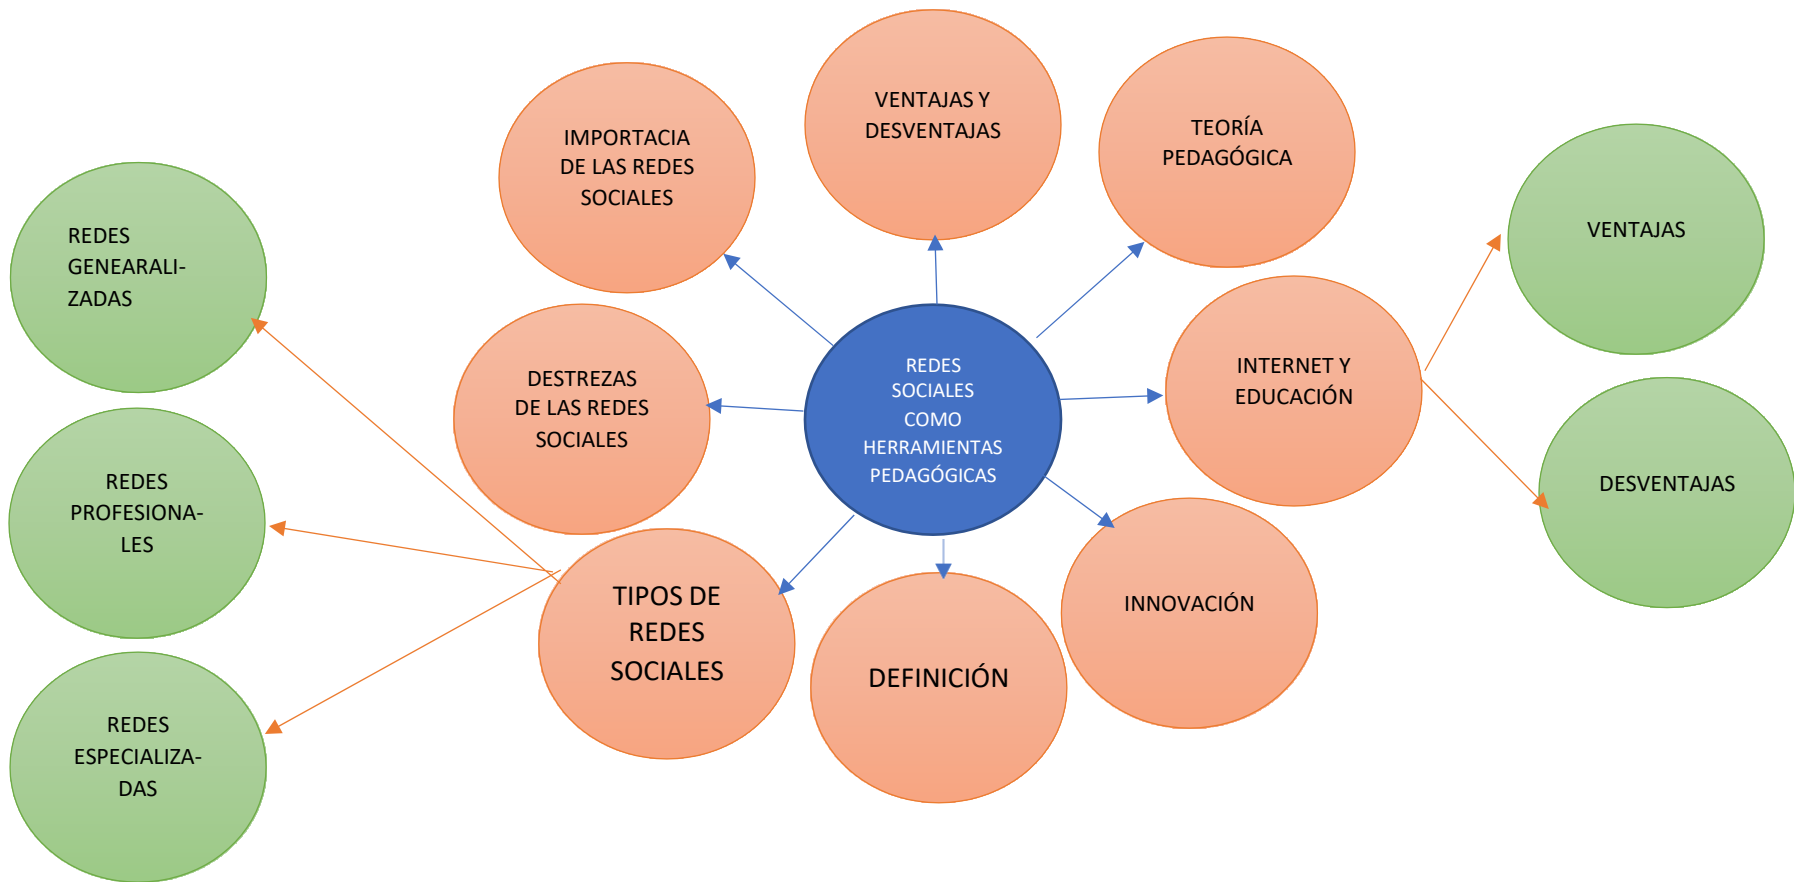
IMPORTACIA DE LAS REDES SOCIALES

VENTAJAS Y DESVENTAJAS

TEORÍA PEDAGÓGICA

VENTAJAS

REDES GENEARALIZADAS

DESTREZAS DE LAS REDES SOCIALES

REDES SOCIALES COMO HERRAMIENTAS PEDAGÓGICAS

INTERNET Y EDUCACIÓN

DESVENTAJAS

REDES PROFESIONALES

TIPOS DE REDES SOCIALES

DEFINICIÓN

INNOVACIÓN

REDES ESPECIALIZADAS